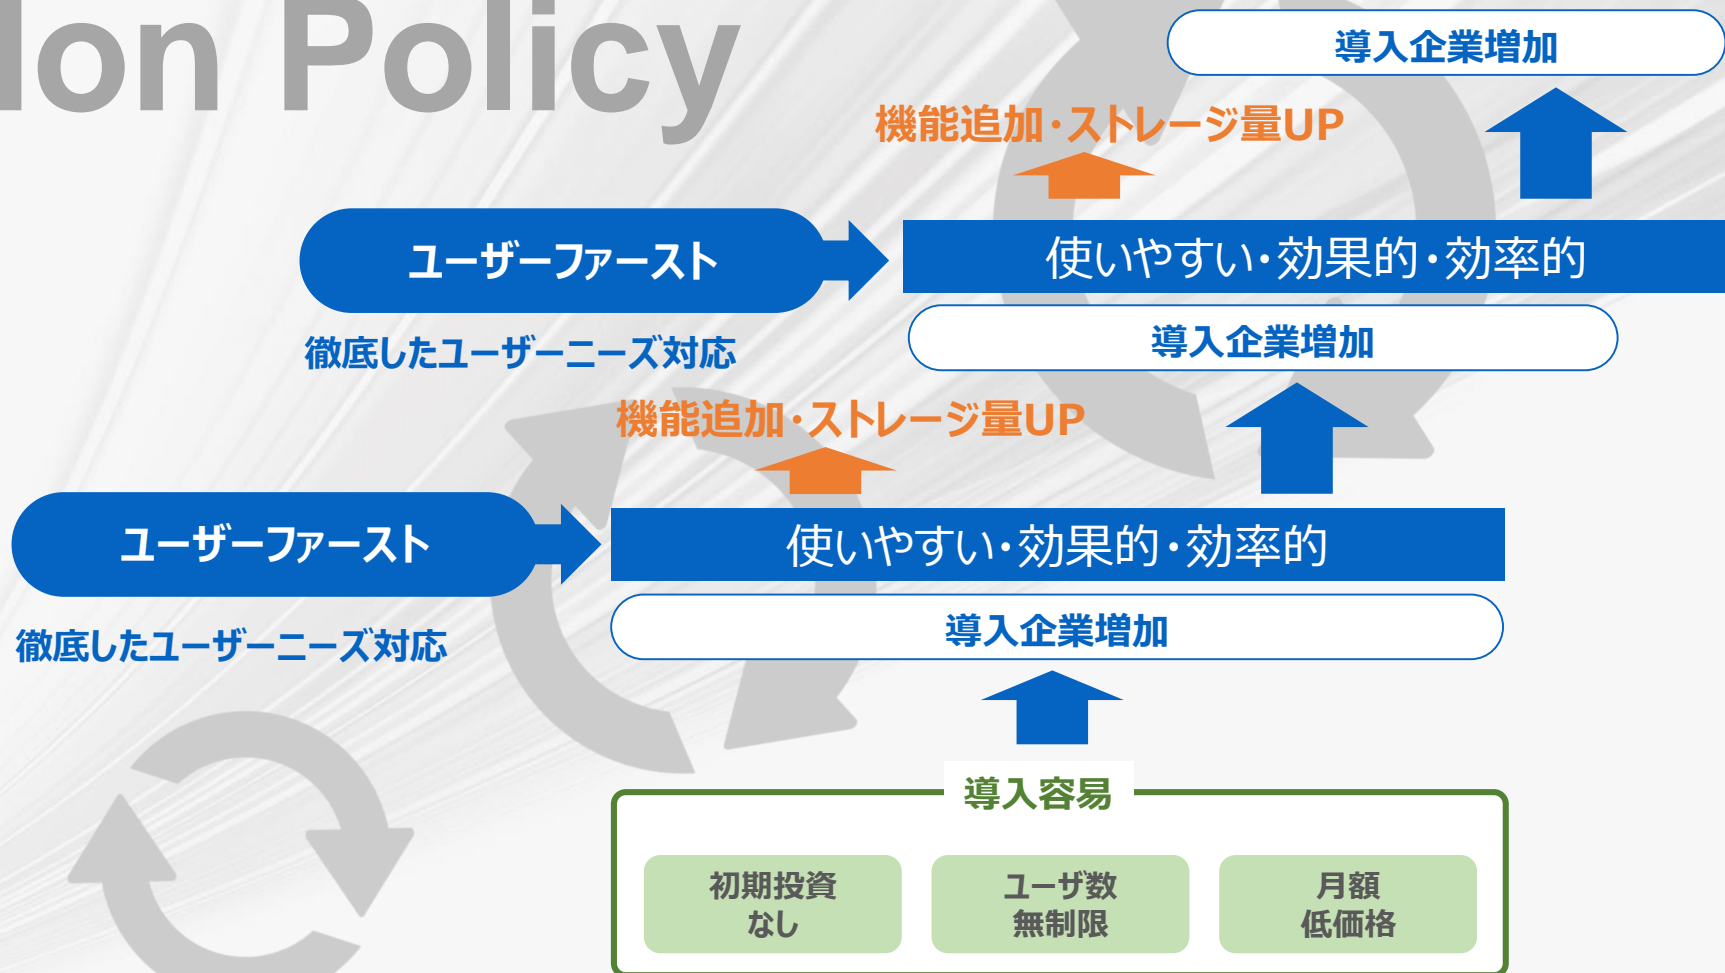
ion Policy

導入企業増加

機能追加・ストレージ量UP

ユーザーファースト

使いやすい・効果的・効率的

徹底したユーザーニーズ対応

導入企業増加

機能追加・ストレージ量UP

ユーザーファースト

使いやすい・効果的・効率的

徹底したユーザーニーズ対応

導入企業増加

導入容易

初期投資なし

ユーザ数無制限

月額低価格